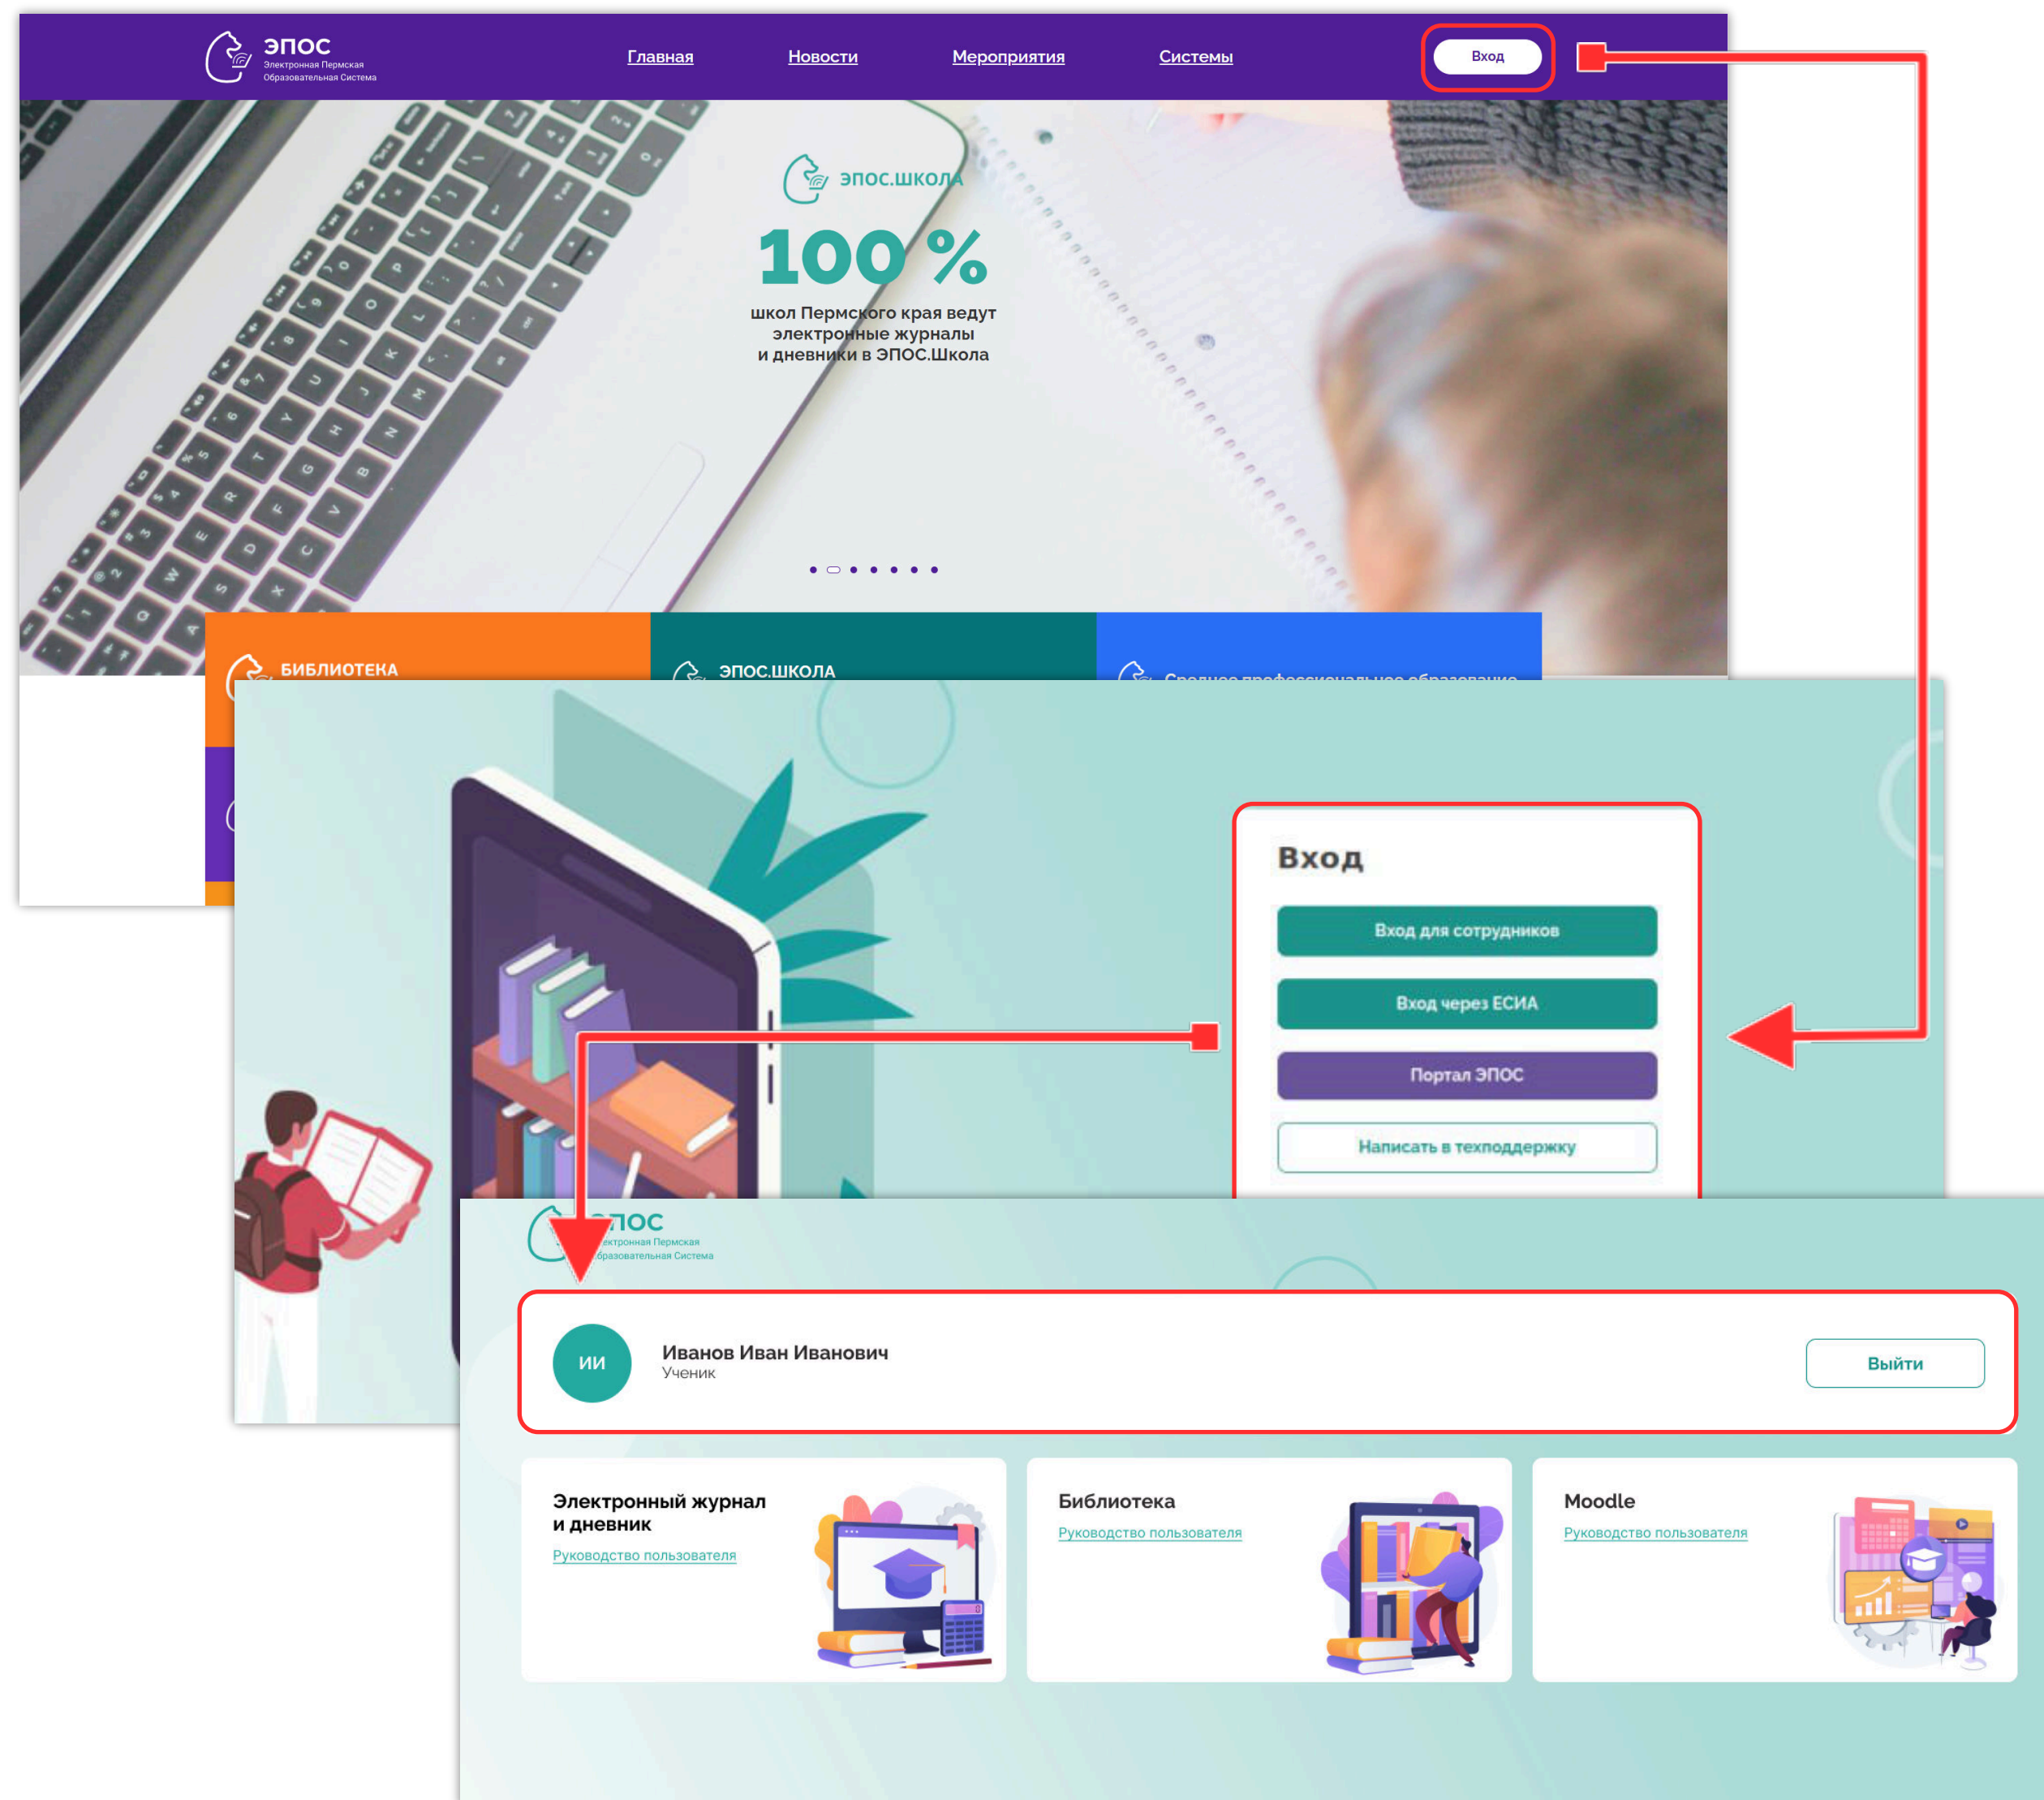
ЭПОС
Электронная Пермская Образовательная Система

Главная Новости Мероприятия Системы

Вход

ЭПОС.ШКОЛА

100 %

школ Пермского края ведут электронные журналы и дневники в ЭПОС.Школа

БИБЛИОТЕКА

ЭПОС.ШКОЛА

Среднее профессиональное образование

Вход

Вход для сотрудников

Вход через ЕСИА

Портал ЭПОС

Написать в техподдержку

ЭПОС
Электронная Пермская Образовательная Система

ИИ

Иванов Иван Иванович
Ученик

Выйти

Электронный журнал и дневник
Руководство пользователя

Библиотека
Руководство пользователя

Moodle
Руководство пользователя